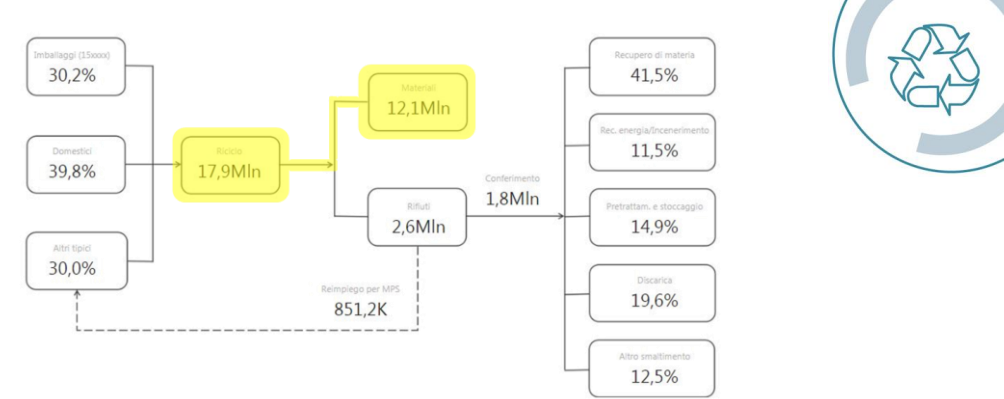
Imballaggi (15xxxx)
30,2%

Domestici
39,8%

Altri tipici
30,0%

Riciclo
17,9Mln

Materiali
12,1Mln

Rifiuti
2,6Mln

Conferimento
1,8Mln

Reimpiego per MPS
851,2K

Recupero di materia
41,5%

Rec. energia/Incenerimento
11,5%

Pretrattam. e stoccaggio
14,9%

Discarica
19,6%

Altro smaltimento
12,5%